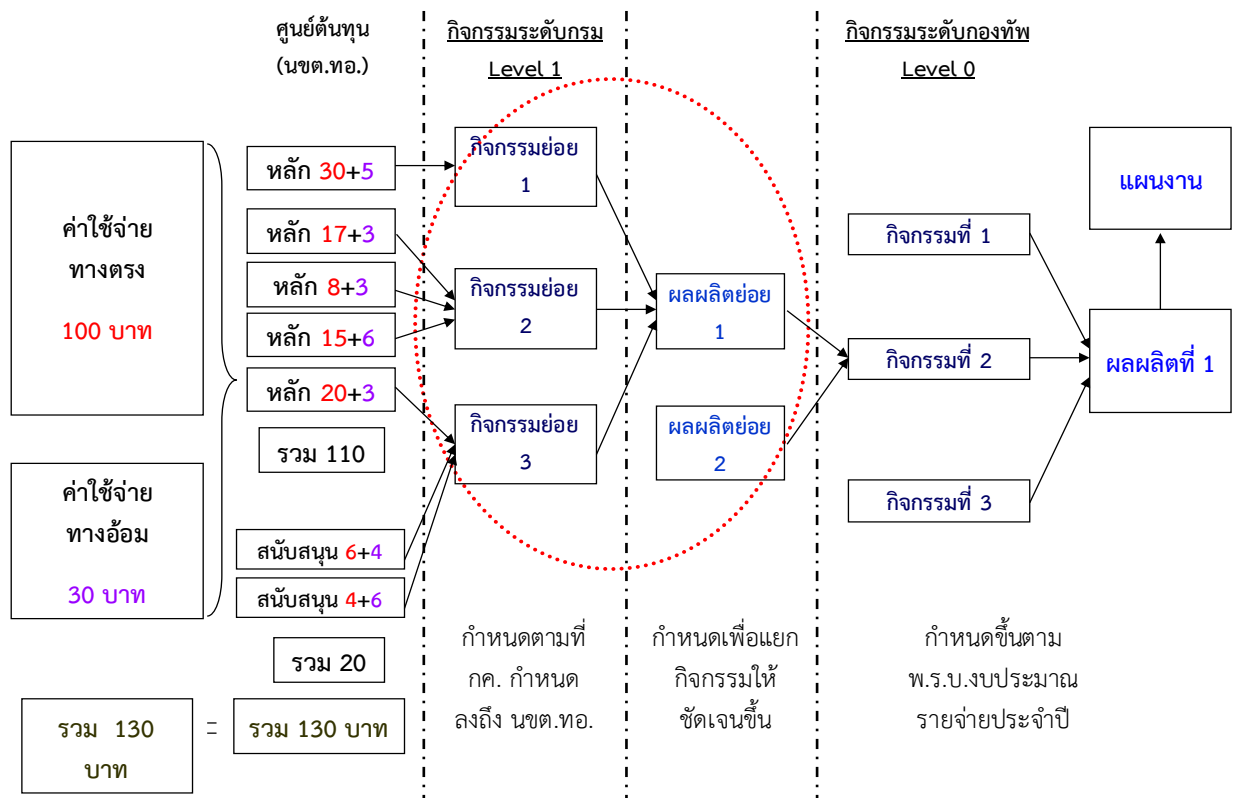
ศูนย์ต้นทุน (นขต.ทอ.)

กิจกรรมระดับกรม Level 1

กิจกรรมระดับกองทัพ Level 0

ค่าใช้จ่ายทางตรง 100 บาท

ค่าใช้จ่ายทางอ้อม 30 บาท

หลัก 30+5

หลัก 17+3

หลัก 8+3

หลัก 15+6

หลัก 20+3

รวม 110

สนับสนุน 6+4

สนับสนุน 4+6

รวม 20

รวม 130 บาท

=

รวม 130 บาท

กิจกรรมย่อย 1

กิจกรรมย่อย 2

กิจกรรมย่อย 3

ผลผลิตย่อย 1

ผลผลิตย่อย 2

กิจกรรมที่ 1

กิจกรรมที่ 2

กิจกรรมที่ 3

ผลผลิตที่ 1

แผนงาน

กำหนดตามที่ กค. กำหนด ลงถึง นขต.ทอ.

กำหนดเพื่อแยกกิจกรรมให้ชัดเจนขึ้น

กำหนดขึ้นตาม พ.ร.บ.งบประมาณรายจ่ายประจำปี